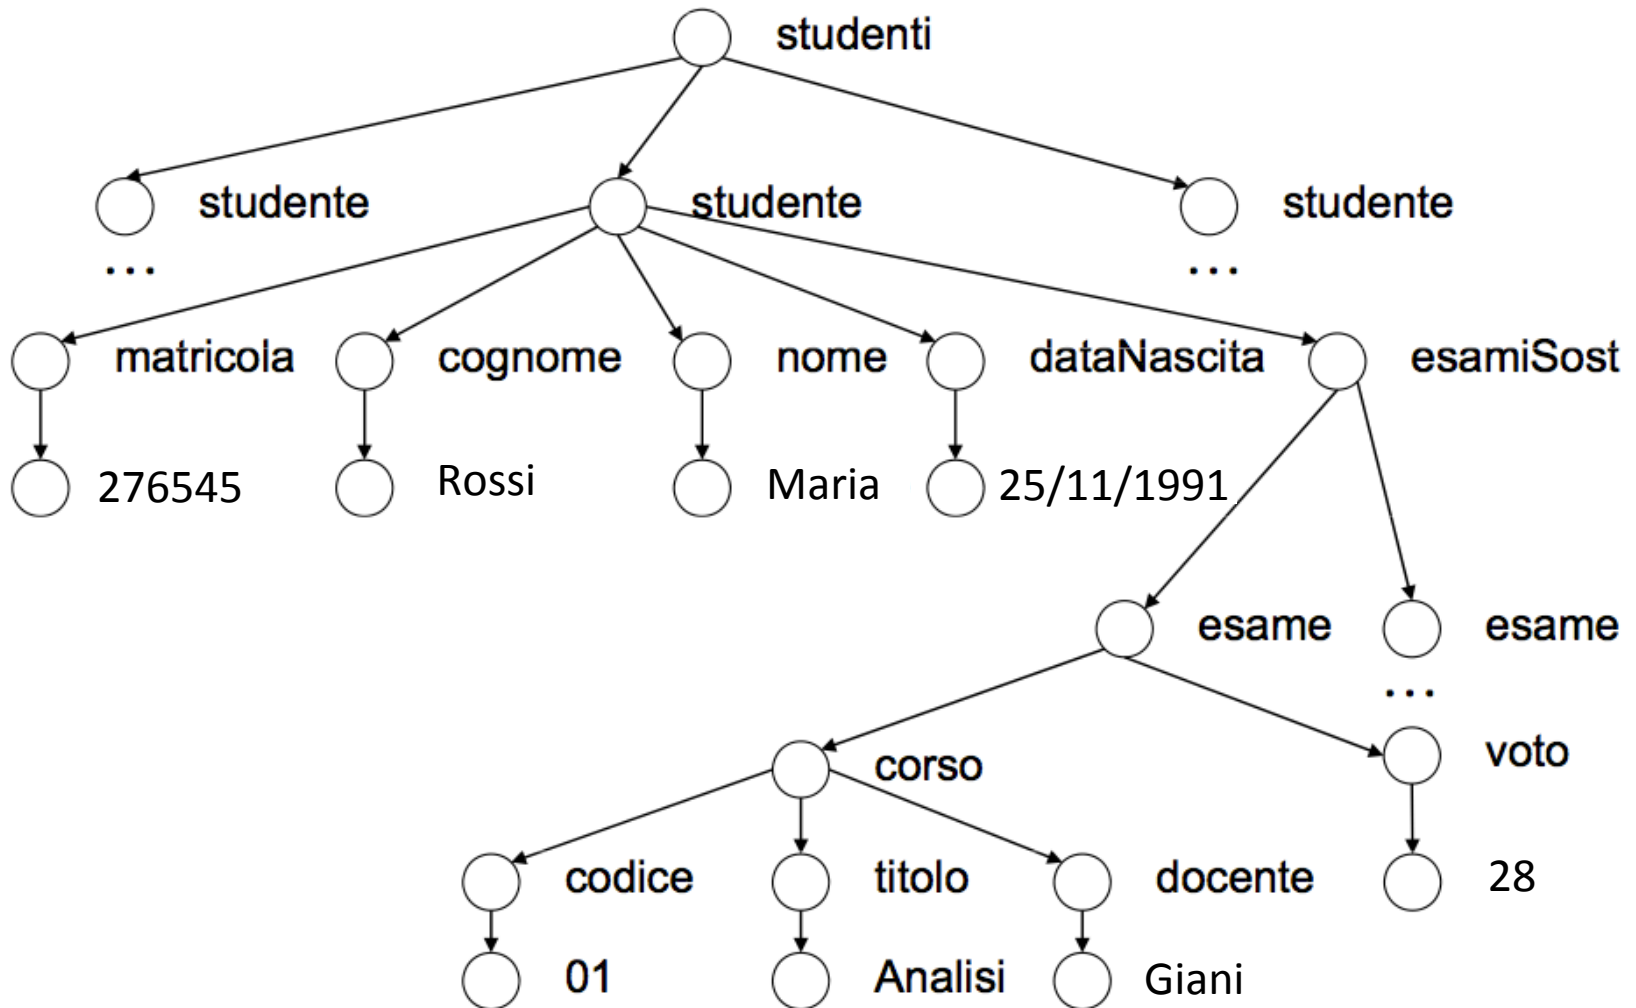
studenti

studente
...

studente

studente
...

matricola

cognome

nome

dataNascita

esamiSost

276545

Rossi

Maria

25/11/1991

esame

esame
...

corso

voto

codice

titolo

docente

28

01

Analisi

Giani